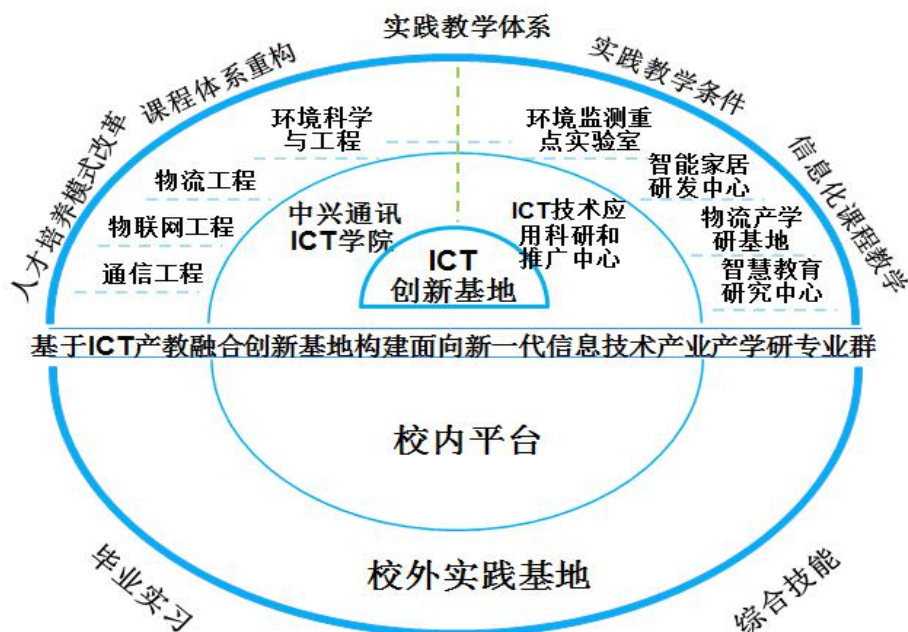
实践教学体系

人才培养模式改革

课程体系重构

实践教学条件

信息化课程教学

环境科学与工程

物流工程

物联网工程

通信工程

中兴通讯ICT学院

ICT创新基地

环境监测重点实验室

智能家居研发中心

ICT技术应用科研和推广中心

物流产学研基地

智慧教育研究中心

基于ICT产教融合创新基地构建面向新一代信息技术产业产学研专业群

校内平台

校外实践基地

毕业实习

综合技能